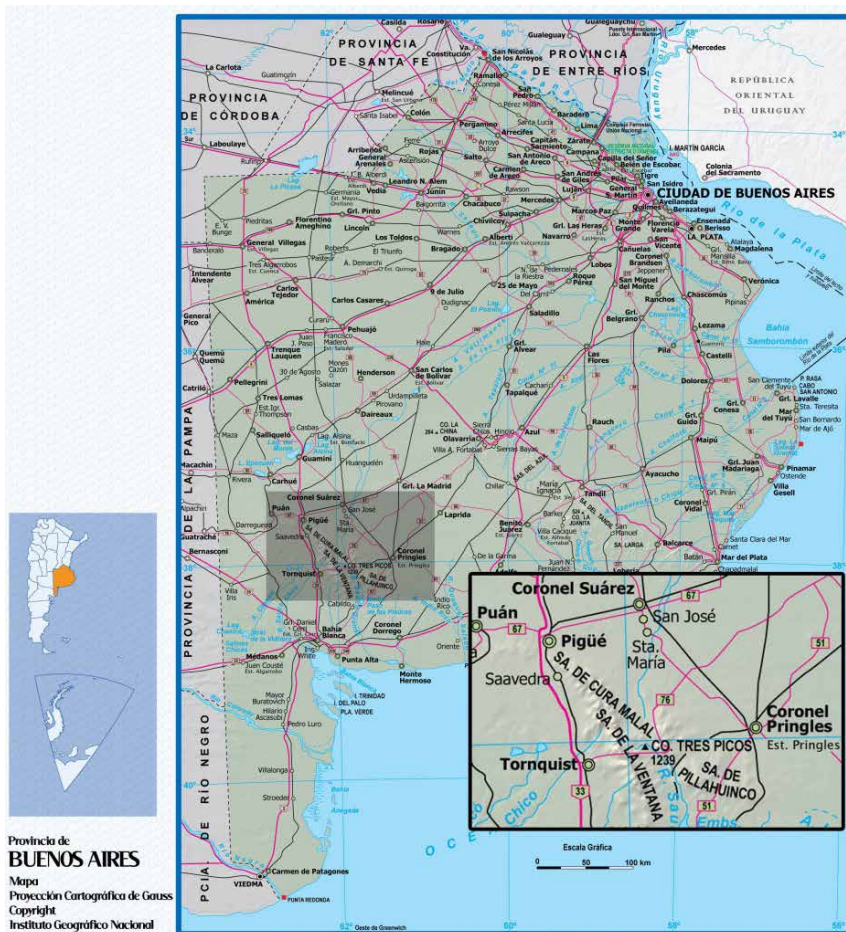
PROVINCIA DE SANTA FE

PROVINCIA DE ENTRE RÍOS

PROVINCIA DE CÓRDOBA

REPÚBLICA ORIENTAL DEL URUGUAY

CIUDAD DE BUENOS AIRES

Río de la Plata

Bahía Samborombón

PROVINCIA DE LA PAMPA

PROVINCIA DE RÍO NEGRO

PCIA. DE RÍO NEGRO

Rosario, San Nicolás de los Arroyos, Pergamino, Junín, Chivilcoy, Mercedes, Luján, La Plata, Ensenada, Berisso, Chascomús, Dolores, Olavarría, Azul, Tandil, Balcarce, Mar del Plata, Necochea, Pinamar, Villa Gesell, Bahía Blanca, Punta Alta, Monte Hermoso, Carmen de Patagones, VIEDMA, Coronel Dorrego, Tres Arroyos, Laprida, Carhué, Guaminí, Trenque Lauquen, Pehuajó, 9 de Julio, Bragado, Saladillo, Las Flores, Tapalqué, Maipú, Ayacucho, Rauch, General Villegas, América, Pellegrini, Tres Lomas, Salliqueló, Daireaux, Henderson, Carlos Casares, Lincoln, Los Toldos, Chacabuco, Rojas, Colón, Arrecifes, San Pedro, Baradero, Zárate, Campana, Pilar, Tigre, San Isidro, Avellaneda, Quilmes, Florencio Varela, Brandsen, Cañuelas, Lobos, Navarro, Roque Pérez, 25 de Mayo, Alberti, Carmen de Areco, San Antonio de Areco, General Belgrano, Pila, Castelli, Lezama, Magdalena, Verónica, Punta Indio, General Lavalle, San Clemente del Tuyú, Mar de Ajó, Madariaga, Coronel Vidal, Mar Chiquita, Lobería, San Cayetano, Médanos, Villarino, Stroeder, Pedro Luro, Mayor Buratovich, Hilario Ascasubi

Coronel Suárez

Puán

Pigüé

San José

Sta. María

Saavedra

SA. DE CURA MALAL

SA. DE LA VENTANA

CO. TRES PICOS 1239

SA. DE PILLAHUINCO

Coronel Pringles

Est. Pringles

Tornquist

67

76

51

33

Escala Gráfica

0 50 100 km

OCÉANO ATLÁNTICO

34°

36°

38°

40°

62°

60°

58°

56°

Provincia de
BUENOS AIRES
Mapa
Proyección Cartográfica de Gauss
Copyright
Instituto Geográfico Nacional